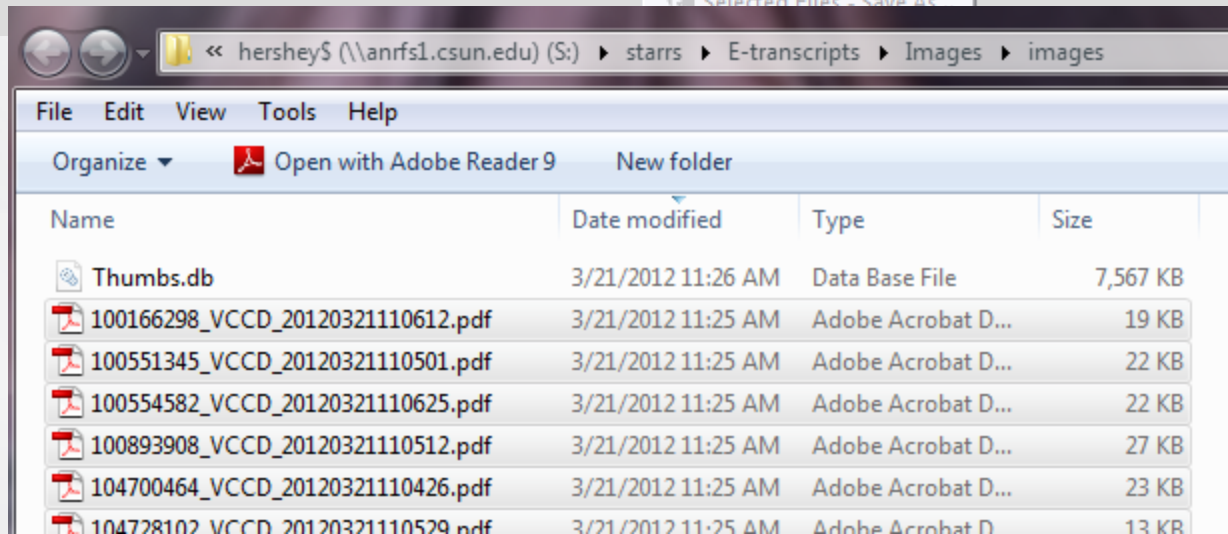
« hershey$ (\\anrfs1.csun.edu) (S:) ▸ starrs ▸ E-transcripts ▸ Images ▸ images

File Edit View Tools Help

Organize ▾ Open with Adobe Reader 9 New folder

| Name | Date modified | Type | Size |
|---|---|---|---|
| Thumbs.db | 3/21/2012 11:26 AM | Data Base File | 7,567 KB |
| 100166298_VCCD_20120321110612.pdf | 3/21/2012 11:25 AM | Adobe Acrobat D... | 19 KB |
| 100551345_VCCD_20120321110501.pdf | 3/21/2012 11:25 AM | Adobe Acrobat D... | 22 KB |
| 100554582_VCCD_20120321110625.pdf | 3/21/2012 11:25 AM | Adobe Acrobat D... | 22 KB |
| 100893908_VCCD_20120321110512.pdf | 3/21/2012 11:25 AM | Adobe Acrobat D... | 27 KB |
| 104700464_VCCD_20120321110426.pdf | 3/21/2012 11:25 AM | Adobe Acrobat D... | 23 KB |
| 104728102_VCCD_20120321110529.pdf | 3/21/2012 11:25 AM | Adobe Acrobat D... | 13 KB |